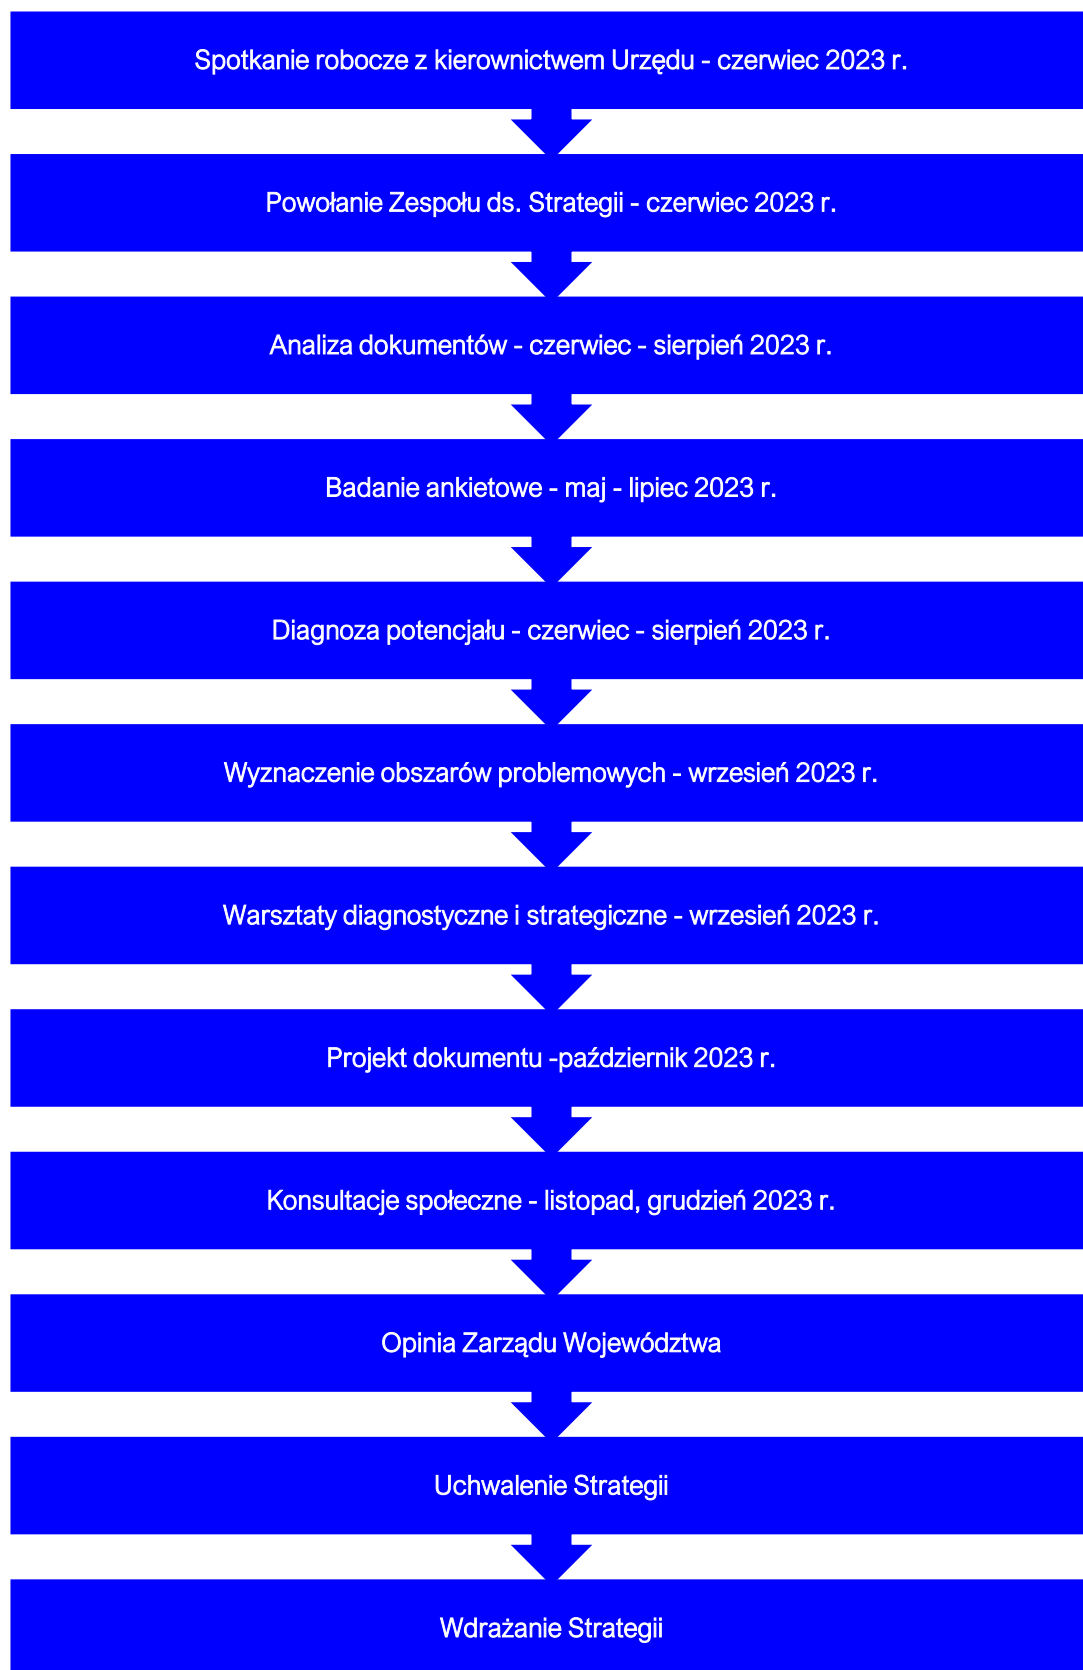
Spotkanie robocze z kierownictwem Urzędu - czerwiec 2023 r.

Powołanie Zespołu ds. Strategii - czerwiec 2023 r.

Analiza dokumentów - czerwiec - sierpień 2023 r.

Badanie ankietowe - maj - lipiec 2023 r.

Diagnoza potencjału - czerwiec - sierpień 2023 r.

Wyznaczenie obszarów problemowych - wrzesień 2023 r.

Warsztaty diagnostyczne i strategiczne - wrzesień 2023 r.

Projekt dokumentu -październik 2023 r.

Konsultacje społeczne - listopad, grudzień 2023 r.

Opinia Zarządu Województwa

Uchwalenie Strategii

Wdrażanie Strategii